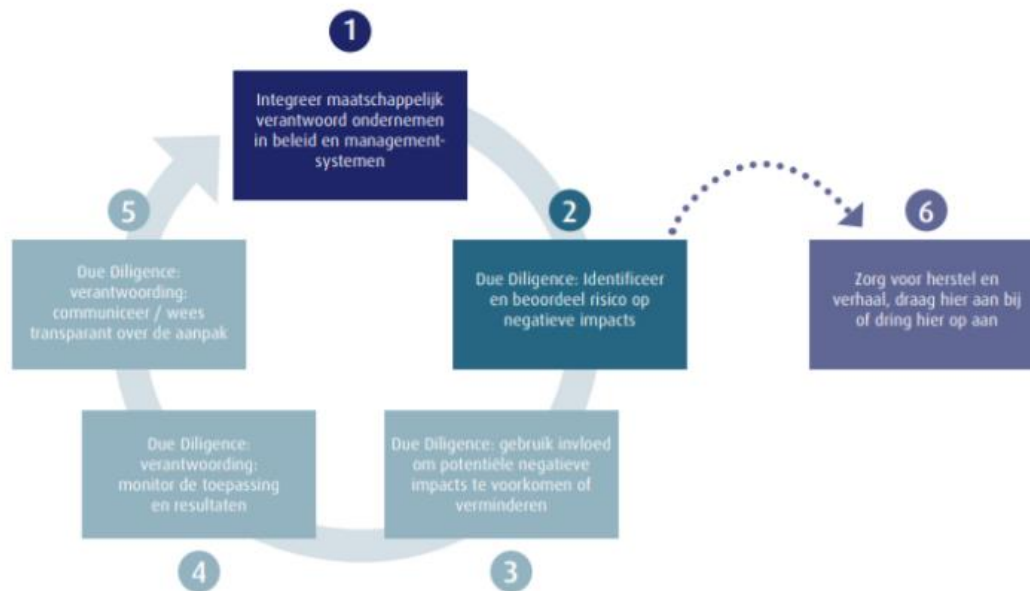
1

Integreer maatschappelijk verantwoord ondernemen in beleid en managementsystemen

2

Due Diligence: Identificeer en beoordeel risico op negatieve impacts

6

Zorg voor herstel en verhaal, draag hier aan bij of dring hier op aan

3

Due Diligence: gebruik invloed om potentiële negatieve impacts te voorkomen of verminderen

4

Due Diligence: verantwoording: monitor de toepassing en resultaten

5

Due Diligence: verantwoording: communiceer / wees transparant over de aanpak